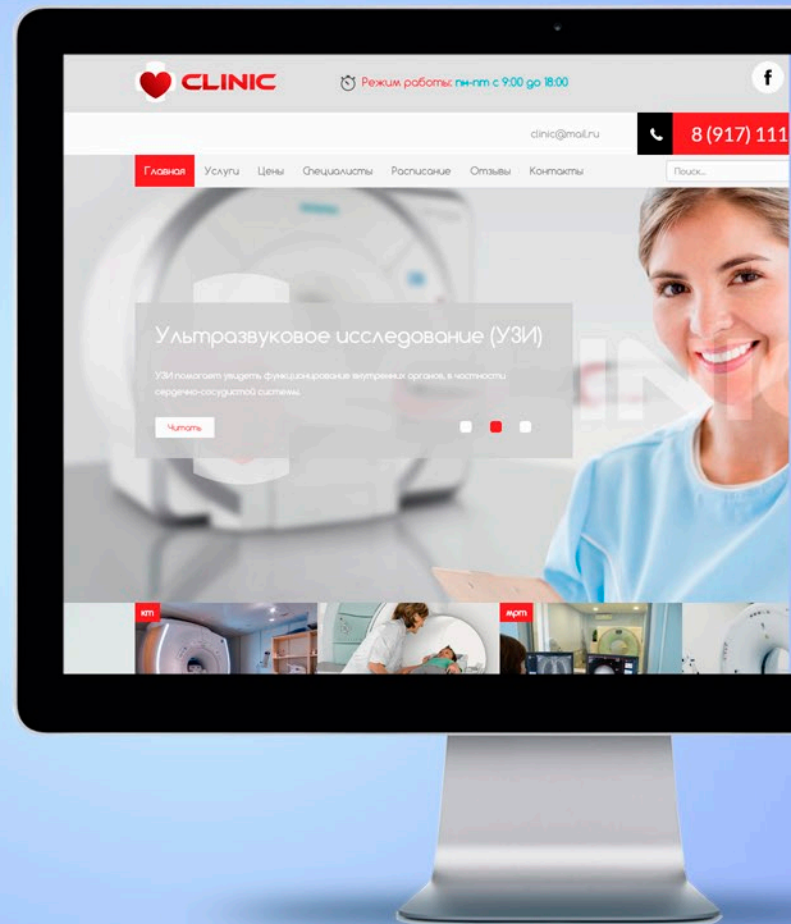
CLINIC

Режим работы: пн-пт с 9:00 до 18:00

f

clinic@mail.ru

8 (917) 111

Главная Услуги Цены Специалисты Расписание Отзывы Контакты

Поиск...

Ультразвуковое исследование (УЗИ)

УЗИ помогает увидеть функционирование внутренних органов, в частности сердечно-сосудистой системы

Читать

кт

мрт